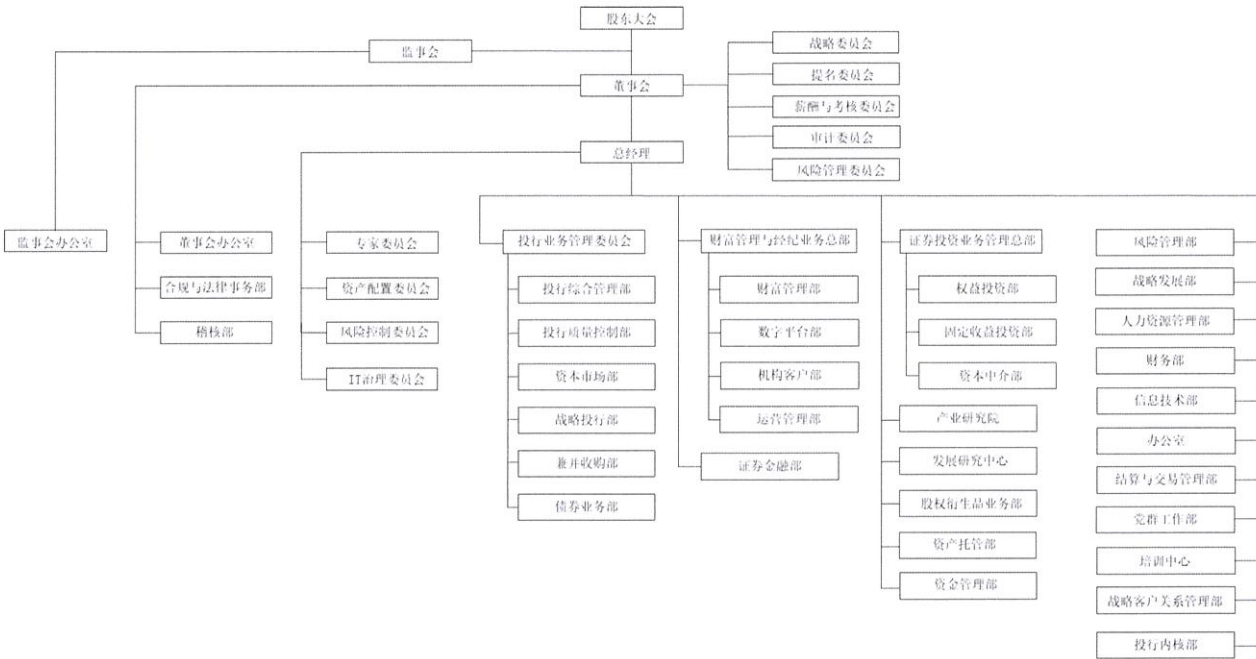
股东大会

监事会

董事会

战略委员会

提名委员会

薪酬与考核委员会

审计委员会

风险管理委员会

总经理

监事会办公室

董事会办公室

合规与法律事务部

稽核部

专家委员会

资产配置委员会

风险控制委员会

IT治理委员会

投行业务管理委员会

投行综合管理部

投行质量控制部

资本市场部

战略投行部

兼并收购部

债券业务部

财富管理与经纪业务总部

财富管理部

数字平台部

机构客户部

运营管理部

证券金融部

证券投资业务管理总部

权益投资部

固定收益投资部

资本中介部

产业研究院

发展研究中心

股权衍生品业务部

资产托管部

资金管理部

风险管理部

战略发展部

人力资源管理部

财务部

信息技术部

办公室

结算与交易管理部

党群工作部

培训中心

战略客户关系管理部

投行内核部